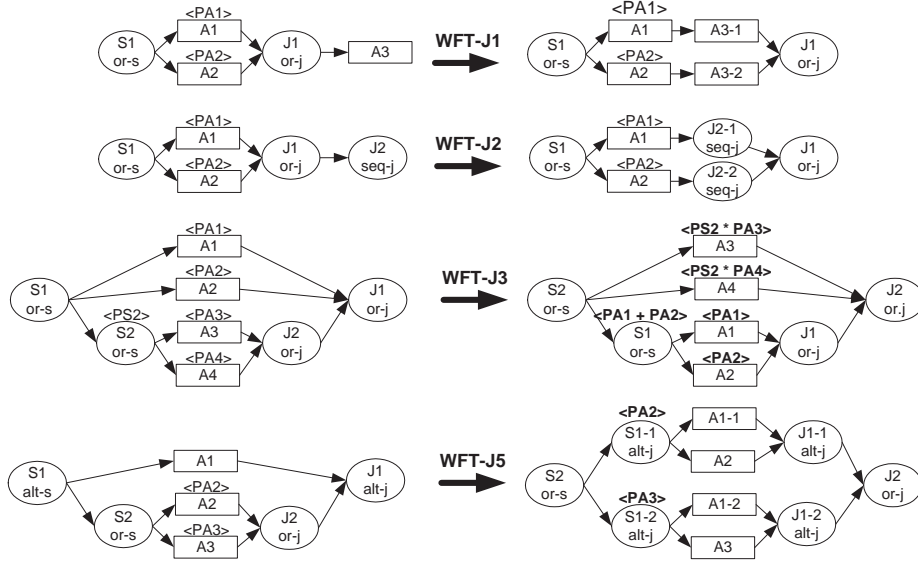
<PA1>
S1
or-s
A1
<PA2>
A2
J1
or-j
A3
WFT-J1
<PA1>
S1
or-s
A1
A3-1
<PA2>
A2
A3-2
J1
or-j

<PA1>
S1
or-s
A1
<PA2>
A2
J1
or-j
J2
seq-j
WFT-J2
<PA1>
S1
or-s
A1
J2-1
seq-j
<PA2>
A2
J2-2
seq-j
J1
or-j

<PA1>
A1
<PA2>
S1
or-s
A2
<PS2>
S2
or-s
<PA3>
A3
<PA4>
A4
J2
or-j
J1
or-j
WFT-J3
<PS2 * PA3>
A3
<PS2 * PA4>
S2
or-s
A4
<PA1 + PA2>
S1
or-s
<PA1>
A1
<PA2>
A2
J1
or-j
J2
or-j

S1
alt-s
A1
<PA2>
S2
or-s
A2
<PA3>
A3
J2
or-j
J1
alt-j
WFT-J5
<PA2>
S1-1
alt-j
A1-1
A2
J1-1
alt-j
S2
or-s
<PA3>
S1-2
alt-j
A1-2
A3
J1-2
alt-j
J2
or-j